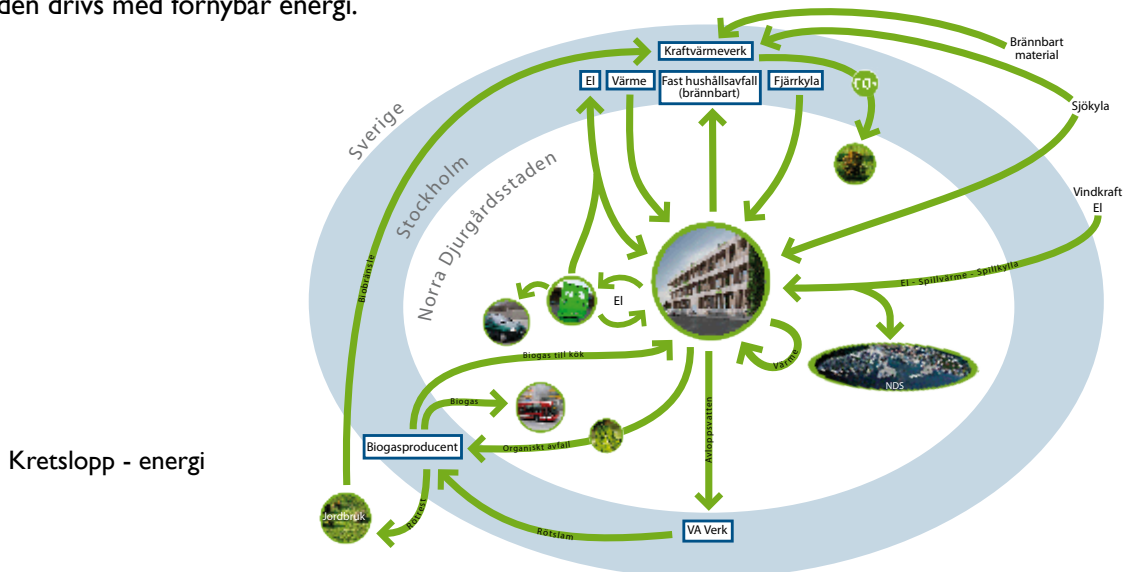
den drivs med förnybar energi.

Kraftvärmeverk

Brännbart material

El

Värme

Fast hushållsavfall (brännbart)

Fjärrkyla

$CO_2$

Sjökyla

Sverige

Stockholm

Norra Djurgårdsstaden

Vindkraft El

Biobränsle

El

El - Spillvärme - Spillkyla

Biogas till kök

Värme

NDS

Biogas

Avloppsvatten

Biogasproducent

Organiskt avfall

Kretslopp - energi

Jordbruk

Rötrest

Rötslam

VA Verk